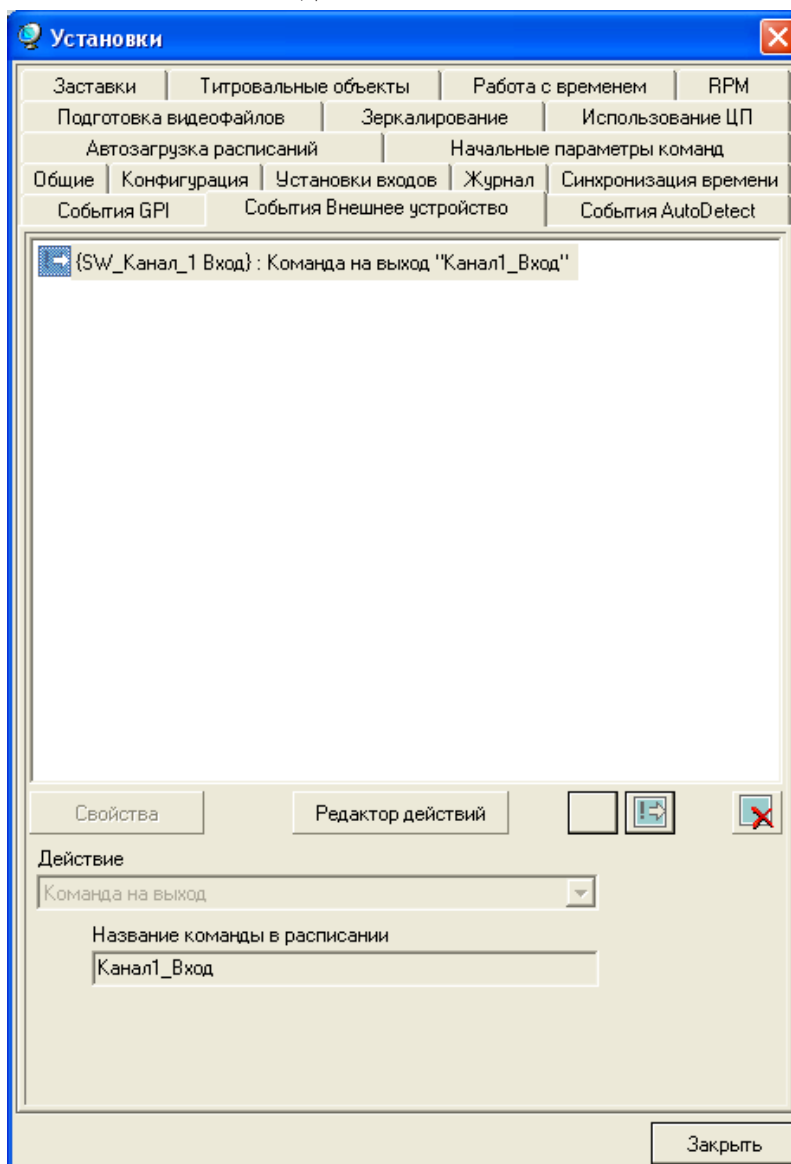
Установки

Заставки | Титровальные объекты | Работа с временем | RPM
Подготовка видеофайлов | Зеркалирование | Использование ЦП
Автозагрузка расписаний | Начальные параметры команд
Общие | Конфигурация | Установки входов | Журнал | Синхронизация времени
События GPI | События Внешнее устройство | События AutoDetect

{SW_Канал_1 Вход} : Команда на выход "Канал1_Вход"

Свойства
Редактор действий

Действие
Команда на выход

Название команды в расписании
Канал1_Вход

Закрыть